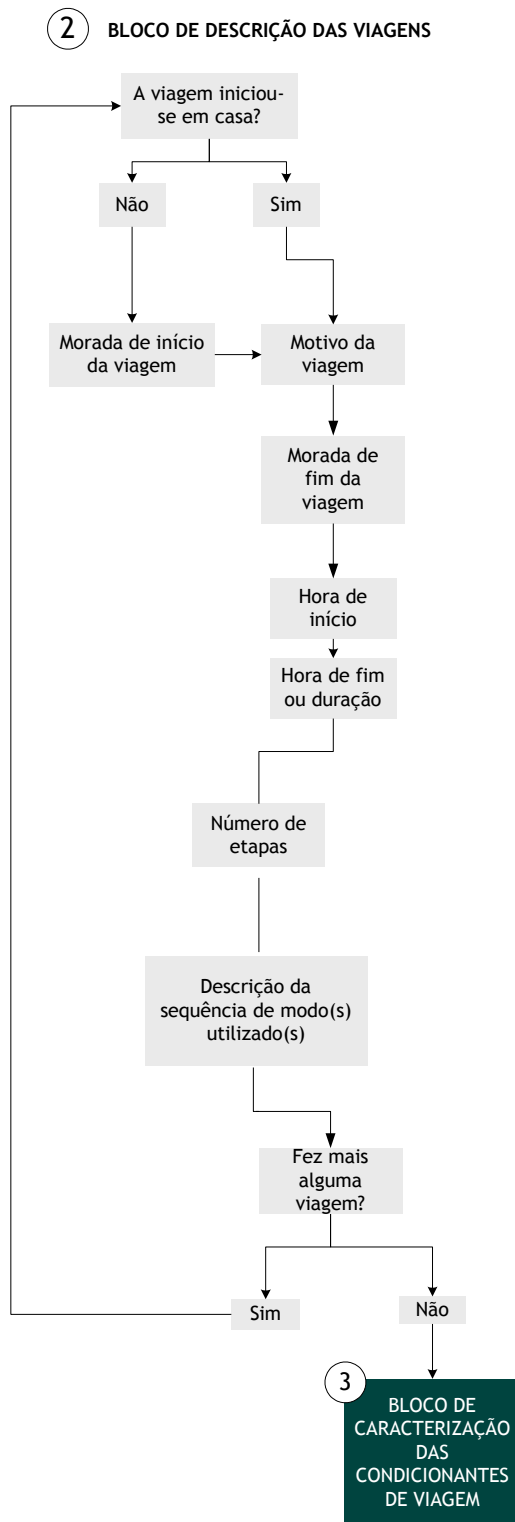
2 BLOCO DE DESCRIÇÃO DAS VIAGENS

A viagem iniciou-se em casa?

Não

Sim

Morada de início da viagem

Motivo da viagem

Morada de fim da viagem

Hora de início

Hora de fim ou duração

Número de etapas

Descrição da sequência de modo(s) utilizado(s)

Fez mais alguma viagem?

Sim

Não

3 BLOCO DE CARACTERIZAÇÃO DAS CONDICIONANTES DE VIAGEM